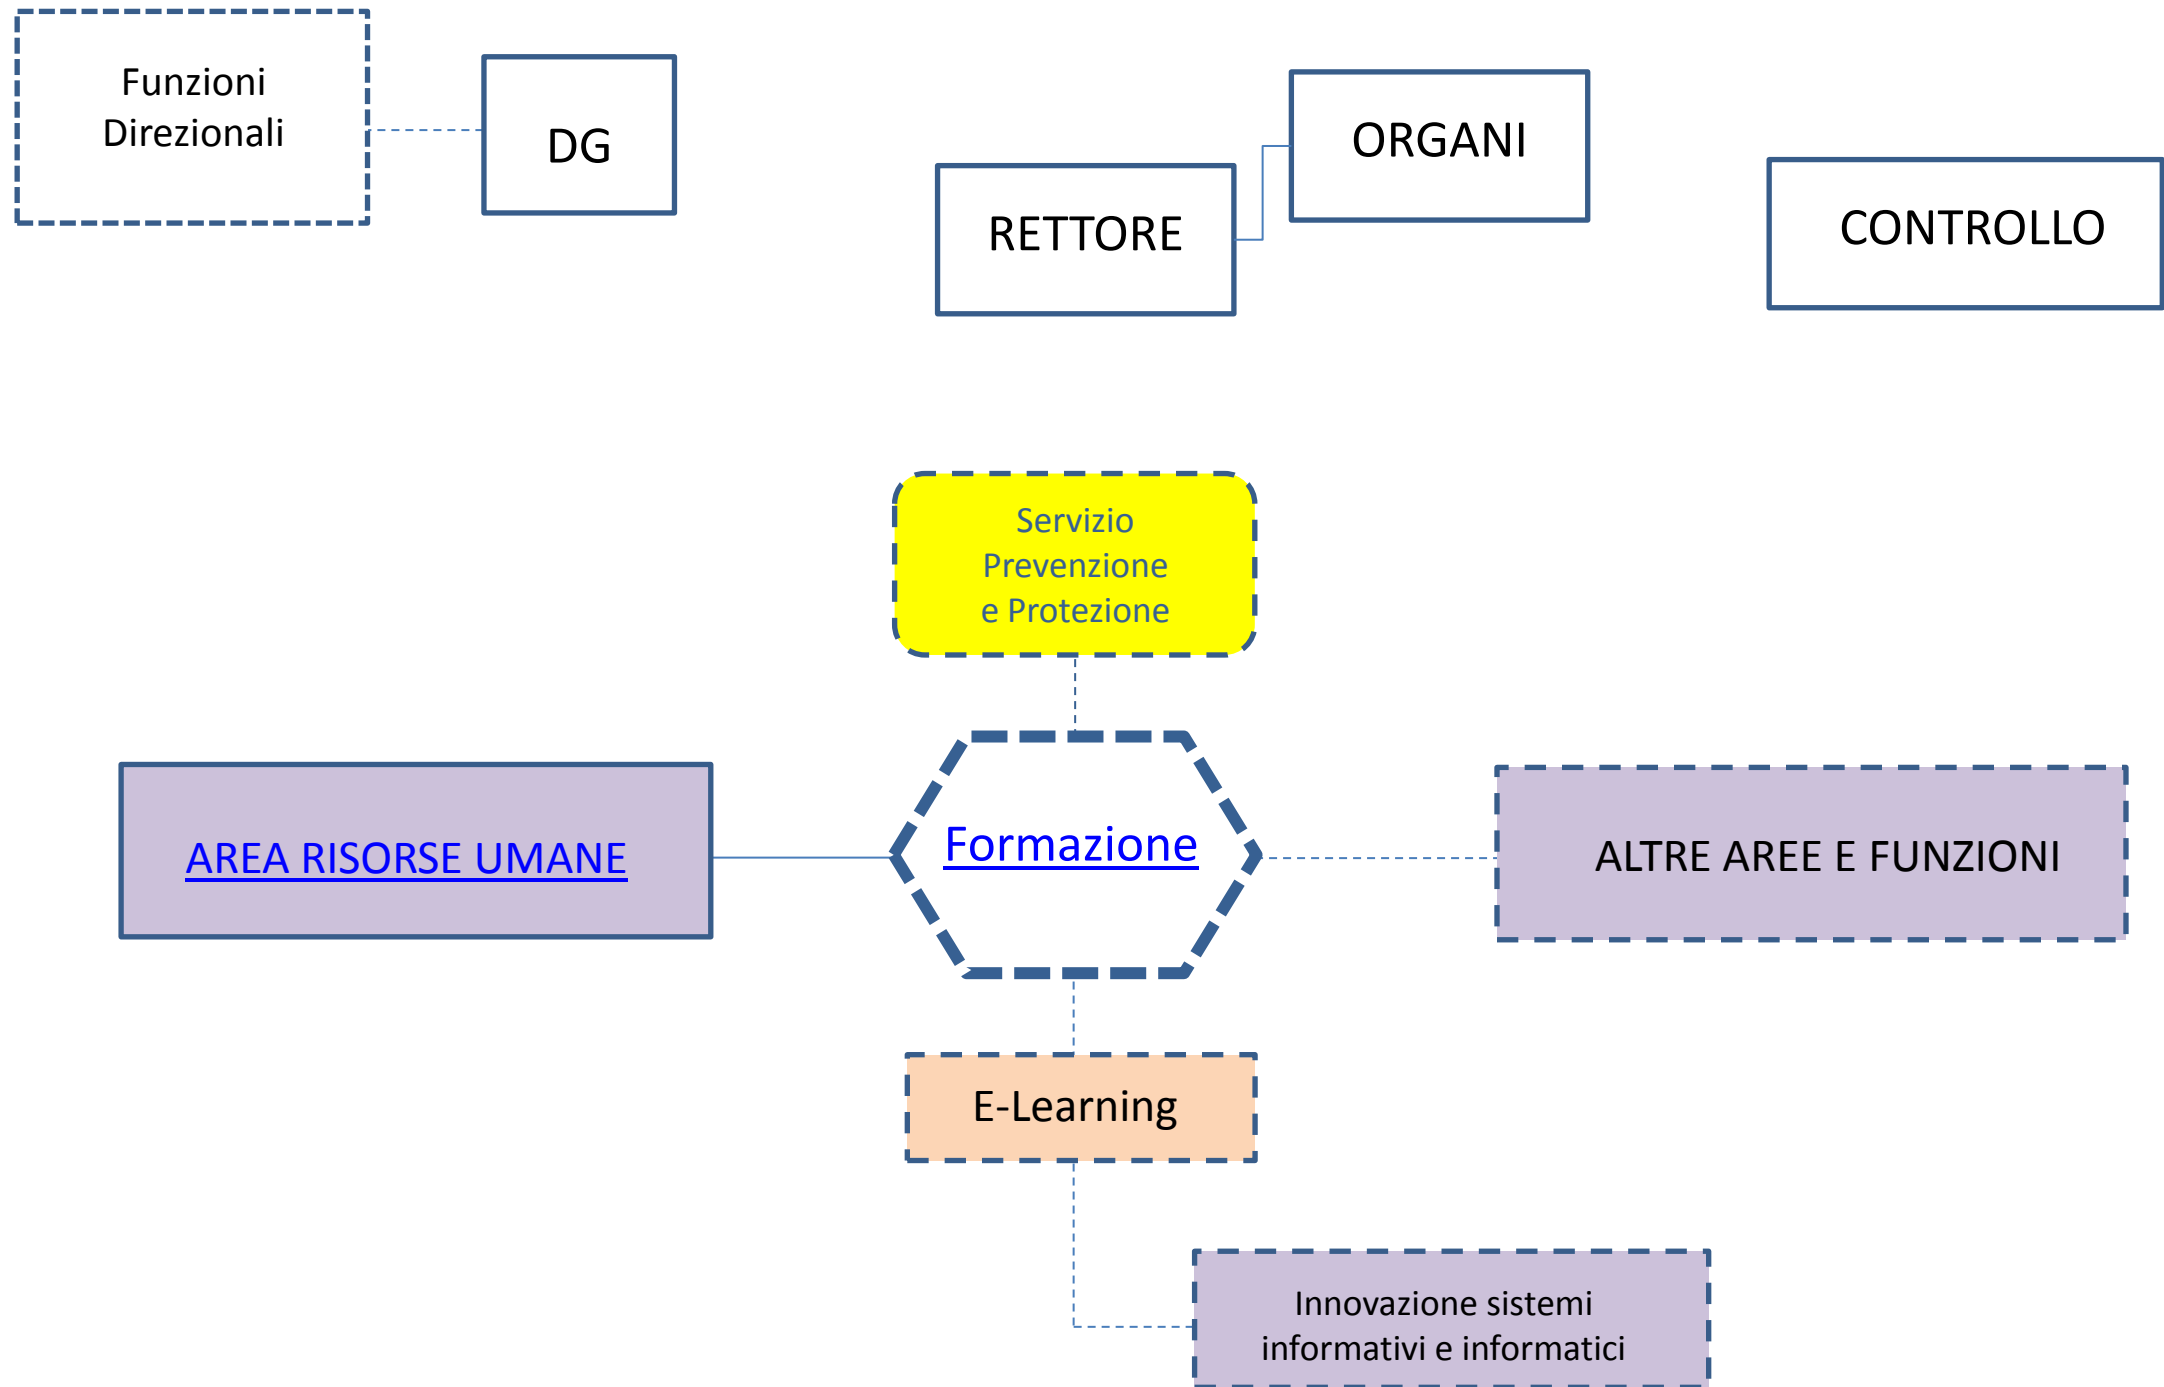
Funzioni Direzionali

DG

RETTORE

ORGANI

CONTROLLO

Servizio Prevenzione e Protezione

AREA RISORSE UMANE

Formazione

ALTRE AREE E FUNZIONI

E-Learning

Innovazione sistemi informativi e informatici